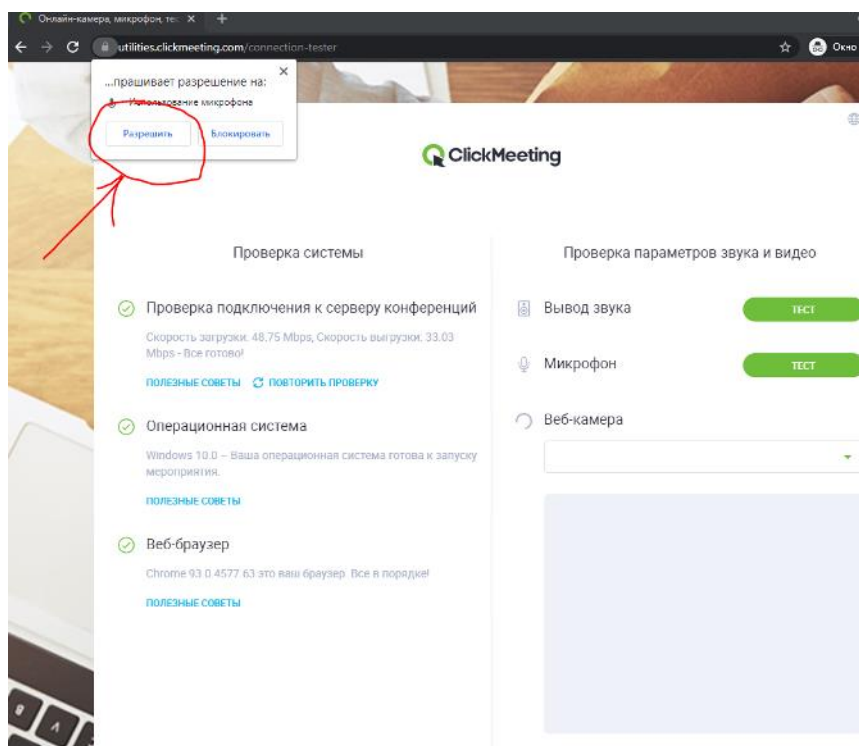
Онлайн-камера, микрофон, тес ×

utilities.clickmeeting.com/connection-tester

Окно

...прашивает разрешение на:
Использование микрофона
Разрешить Блокировать

ClickMeeting

Проверка системы

Проверка подключения к серверу конференций
Скорость загрузки: 48.75 Mbps, Скорость выгрузки: 33.03 Mbps - Все готово!
ПОЛЕЗНЫЕ СОВЕТЫ ПОВТОРИТЬ ПРОВЕРКУ

Операционная система
Windows 10.0 – Ваша операционная система готова к запуску мероприятия.
ПОЛЕЗНЫЕ СОВЕТЫ

Веб-браузер
Chrome 93.0.4577.63 это ваш браузер. Все в порядке!
ПОЛЕЗНЫЕ СОВЕТЫ

Проверка параметров звука и видео

Вывод звука ТЕСТ

Микрофон ТЕСТ

Веб-камера